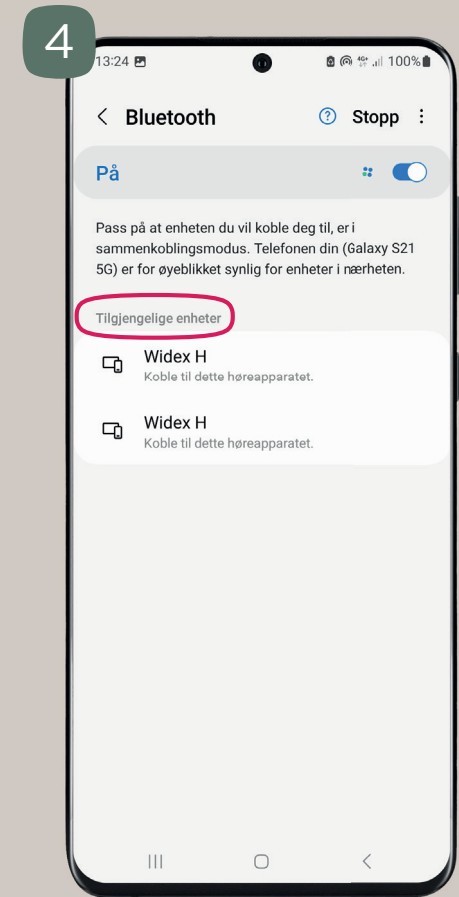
4

13:24 100%

< Bluetooth ? Stopp ⋮

På

Pass på at enheten du vil koble deg til, er i sammenkoblingsmodus. Telefonen din (Galaxy S21 5G) er for øyeblikket synlig for enheter i nærheten.

Tilgjengelige enheter

Widex H
Koble til dette høreapparatet.

Widex H
Koble til dette høreapparatet.